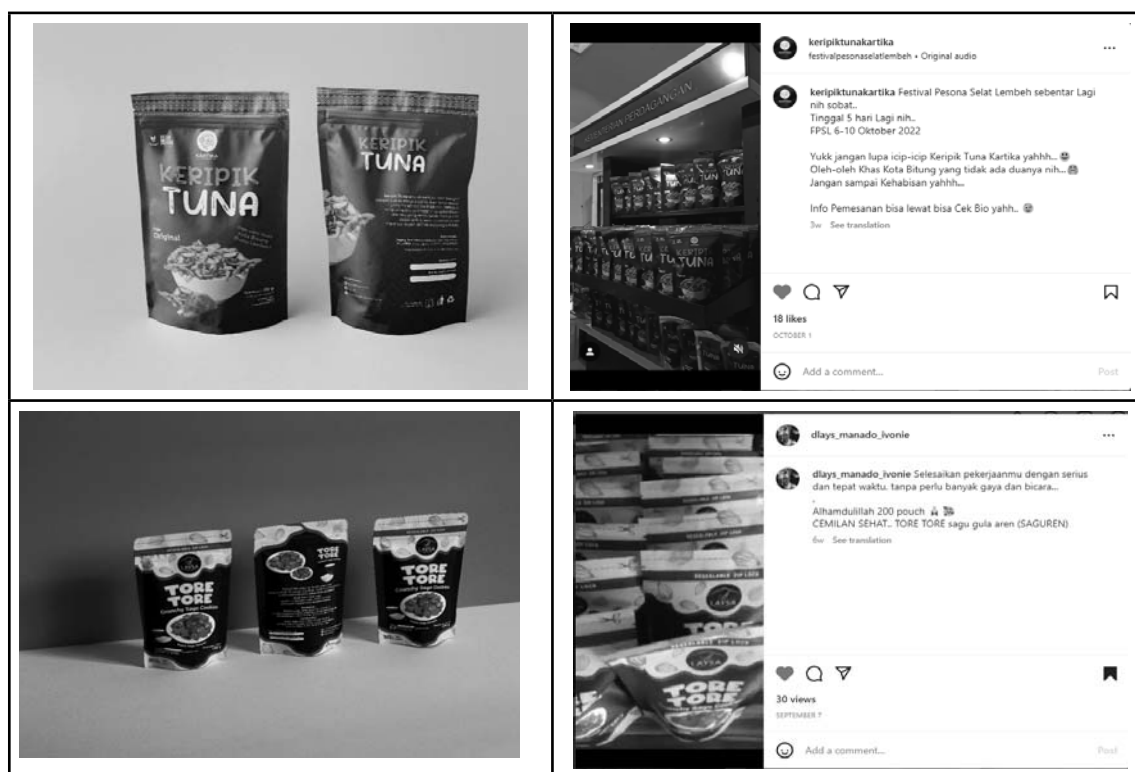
KARTIKA

KERIPIK TUNA

Original

KERIPIK TUNA

keripiktunakartika
festivalpesonaselatlembeh • Original audio

...

keripiktunakartika Festival Pesona Selat Lembeh sebentar Lagi nih sobat..
Tinggal 5 hari Lagi nih..
FPSL 6-10 Oktober 2022

Yukk jangan lupa icip-icip Keripik Tuna Kartika yahhh... 😁
Oleh-oleh Khas Kota Bitung yang tidak ada duanya nih... 😁
Jangan sampai Kehabisan yahhh...

Info Pemesanan bisa lewat bisa Cek Bio yahh.. 😁
3w See translation

18 likes
OCTOBER 1

Add a comment...
Post

TORE TORE
Crunchy Sago Cookies

TORE TORE

TORE TORE
Crunchy Sago Cookies

dlays_manado_ivonie

...

dlays_manado_ivonie Selesaikan pekerjaanmu dengan serius dan tepat waktu. tanpa perlu banyak gaya dan bicara...

Alhamdulillah 200 pouch
CEMILAN SEHAT.. TORE TORE sagu gula aren (SAGUREN)
6w See translation

RESEALABLE ZIP LOCK

LAYSA

TORE TORE

30 views
SEPTEMBER 7

Add a comment...
Post